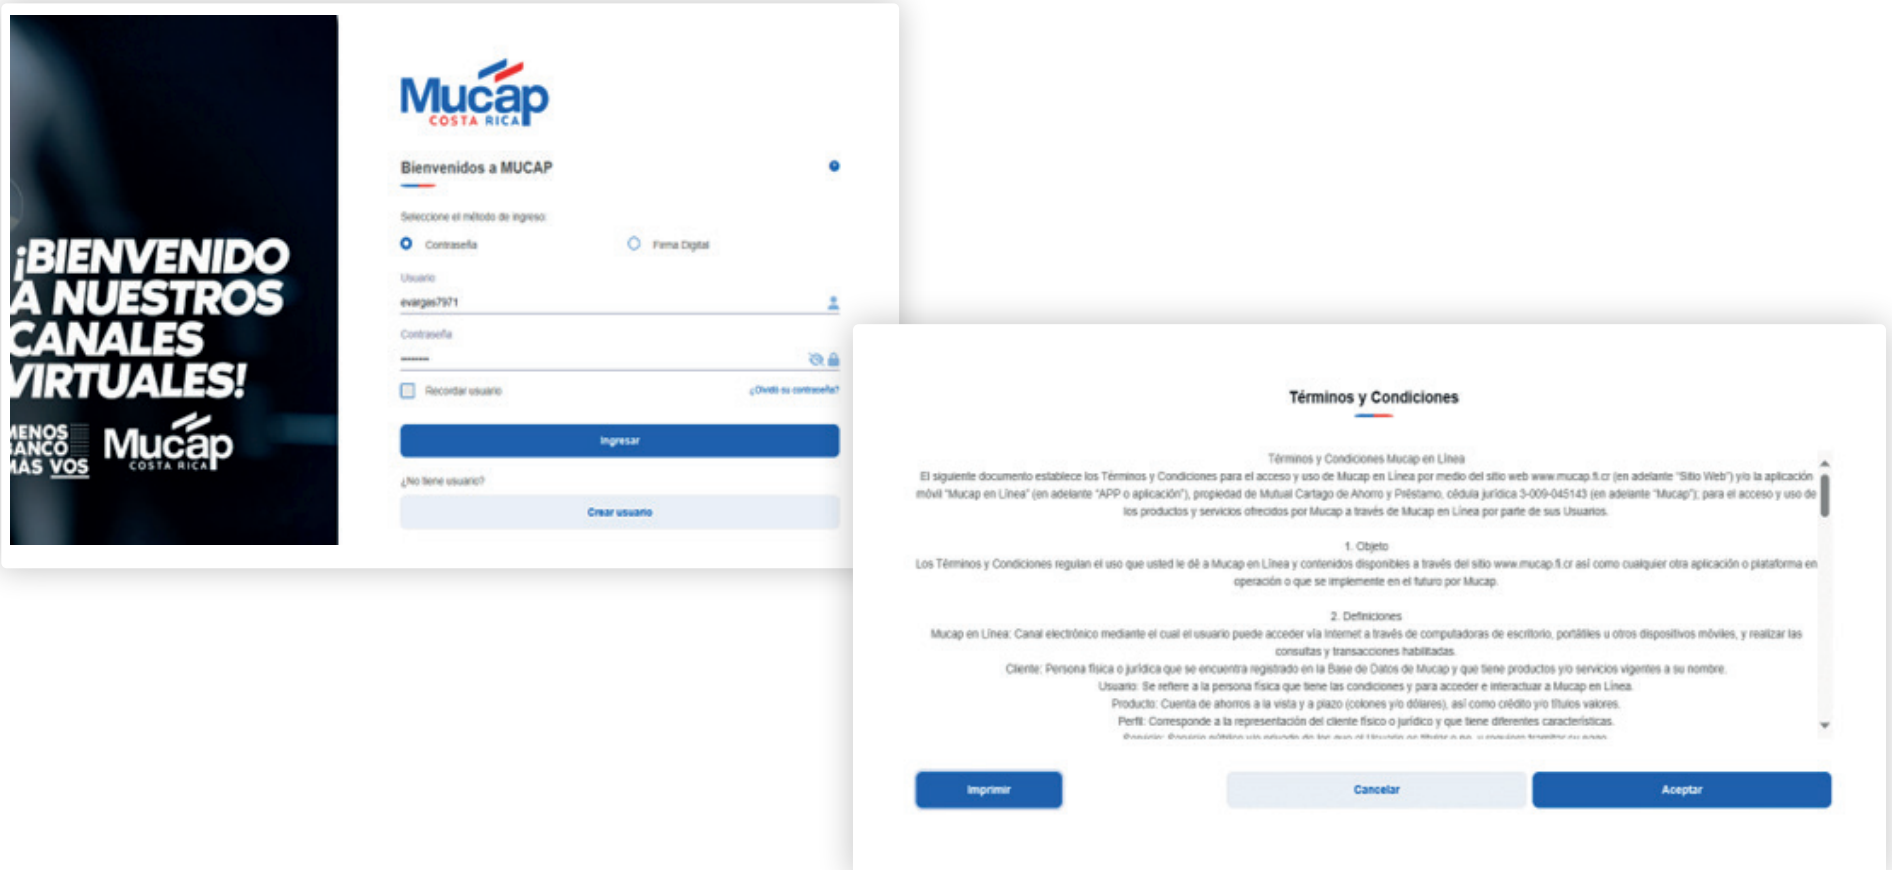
¡BIENVENIDO A NUESTROS CANALES VIRTUALES!

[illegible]ENOS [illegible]ANCO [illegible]ÁS VOS

Mucap COSTA RICA

Mucap COSTA RICA

Bienvenidos a MUCAP

Seleccione el método de ingreso:

Contraseña

Firma Digital

Usuario

evargas7971

Contraseña

••••••••

Recordar usuario

¿Olvidó su contraseña?

Ingresar

¿No tiene usuario?

Crear usuario

Términos y Condiciones

Términos y Condiciones Mucap en Línea

El siguiente documento establece los Términos y Condiciones para el acceso y uso de Mucap en Línea por medio del sitio web www.mucap.fi.cr (en adelante "Sitio Web") y/o la aplicación móvil "Mucap en Línea" (en adelante "APP o aplicación"), propiedad de Mutual Cartago de Ahorro y Préstamo, cédula jurídica 3-009-045143 (en adelante "Mucap"); para el acceso y uso de los productos y servicios ofrecidos por Mucap a través de Mucap en Línea por parte de sus Usuarios.

1. Objeto

Los Términos y Condiciones regulan el uso que usted le dé a Mucap en Línea y contenidos disponibles a través del sitio www.mucap.fi.cr así como cualquier otra aplicación o plataforma en operación o que se implemente en el futuro por Mucap.

2. Definiciones

Mucap en Línea: Canal electrónico mediante el cual el usuario puede acceder vía Internet a través de computadoras de escritorio, portátiles u otros dispositivos móviles, y realizar las consultas y transacciones habilitadas.

Cliente: Persona física o jurídica que se encuentra registrado en la Base de Datos de Mucap y que tiene productos y/o servicios vigentes a su nombre.

Usuario: Se refiere a la persona física que tiene las condiciones y para acceder e interactuar a Mucap en Línea.

Producto: Cuenta de ahorros a la vista y a plazo (colones y/o dólares), así como crédito y/o títulos valores.

Perfil: Corresponde a la representación del cliente físico o jurídico y que tiene diferentes características.

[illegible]

Imprimir

Cancelar

Aceptar